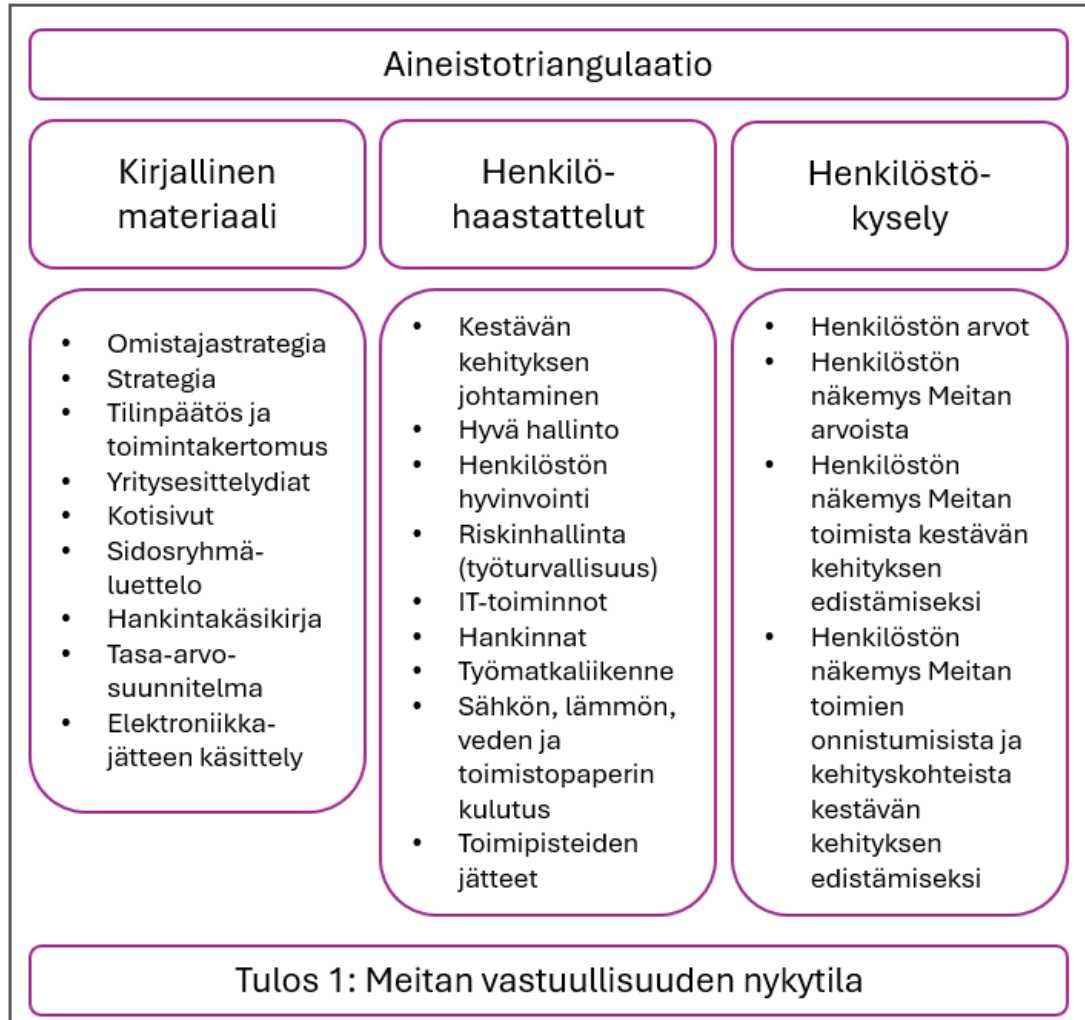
Aineistotriangulaatio

Kirjallinen materiaali

Henkilöhaastattelut

Henkilöstökysely

- Omistajastrategia
- Strategia
- Tilinpäätös ja toimintakertomus
- Yritysesittelydiat
- Kotisivut
- Sidosryhmäluettelo
- Hankintakäsikirja
- Tasa-arvosuunnitelma
- Elektroniikkajätteen käsittely

- Kestävän kehityksen johtaminen
- Hyvä hallinto
- Henkilöstön hyvinvointi
- Riskinhallinta (työturvallisuus)
- IT-toiminnot
- Hankinnat
- Työmatkaliikenne
- Sähkön, lämmön, veden ja toimistopaperin kulutus
- Toimipisteiden jätteet

- Henkilöstön arvot
- Henkilöstön näkemys Meitan arvoista
- Henkilöstön näkemys Meitan toimista kestävän kehityksen edistämiseksi
- Henkilöstön näkemys Meitan toimien onnistumisista ja kehityskohteista kestävän kehityksen edistämiseksi

Tulos 1: Meitan vastuullisuuden nykytila